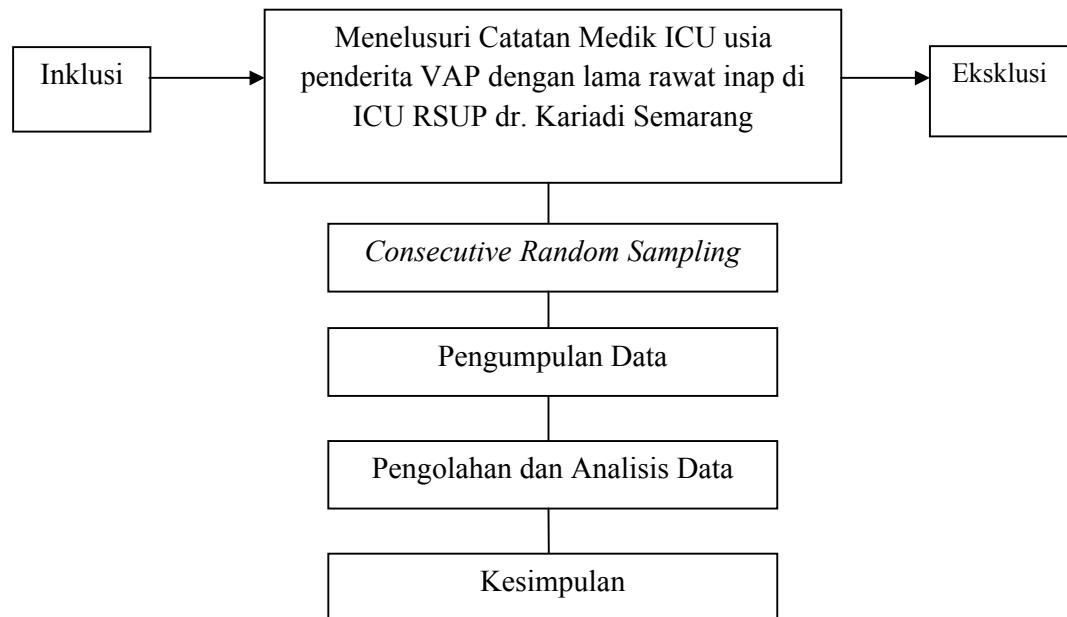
Inklusi

Menelusuri Catatan Medik ICU usia penderita VAP dengan lama rawat inap di ICU RSUP dr. Kariadi Semarang

Eksklusi

*Consecutive Random Sampling*

Pengumpulan Data

Pengolahan dan Analisis Data

Kesimpulan